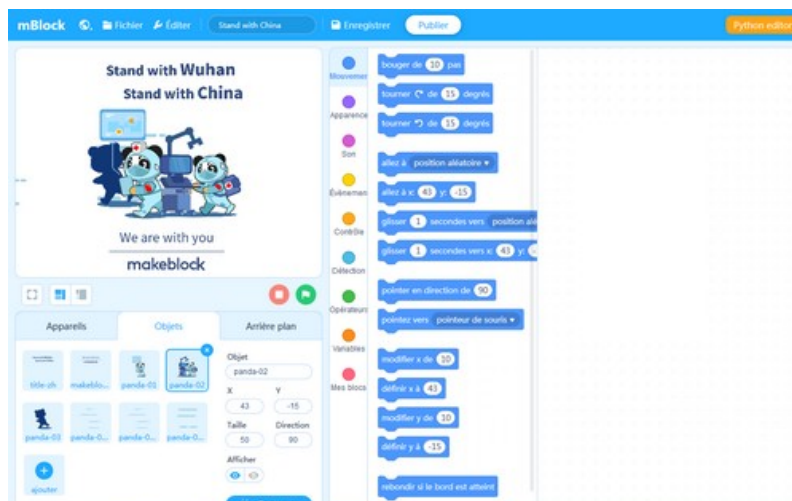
mBlock Fichier Éditer Stand with China Enregistrer Publier Python editor

Stand with Wuhan
Stand with China

We are with you
makeblock

Appareils Objets Arrière plan

title-zh makeblo... panda-01 panda-02
panda-03 panda-0... panda-0... panda-0...
ajouter

Objet
panda-02
X 43 Y -15
Taille 50 Direction 90
Afficher

Mouvement
Apparence
Son
Événements
Contrôle
Détection
Opérateurs
Variables
Mes blocs

bouger de 10 pas
tourner ↻ de 15 degrés
tourner ↺ de 15 degrés
allez à position aléatoire ▾
allez à x: 43 y: -15
glisser 1 secondes vers position alé
glisser 1 secondes vers x: 43 y:
pointer en direction de 90
pointez vers pointeur de souris ▾
modifier x de 10
définir x à 43
modifier y de 10
définir y à -15
rebondir si le bord est atteint